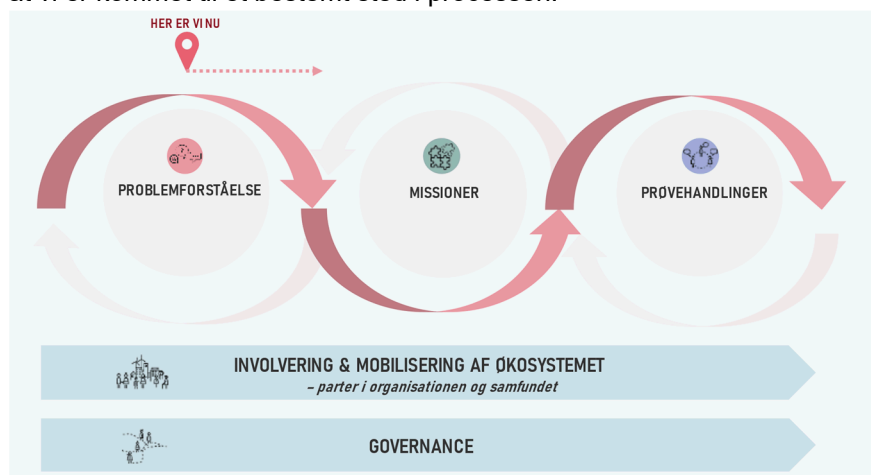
at vi er kommet til et bestemt sted i processen.

HER ER VI NU

PROBLEMFORSTÅELSE

MISSIONER

PRØVEHANDLINGER

INVOLVERING & MOBILISERING AF ØKOSYSTEMET
– parter i organisationen og samfundet

GOVERNANCE